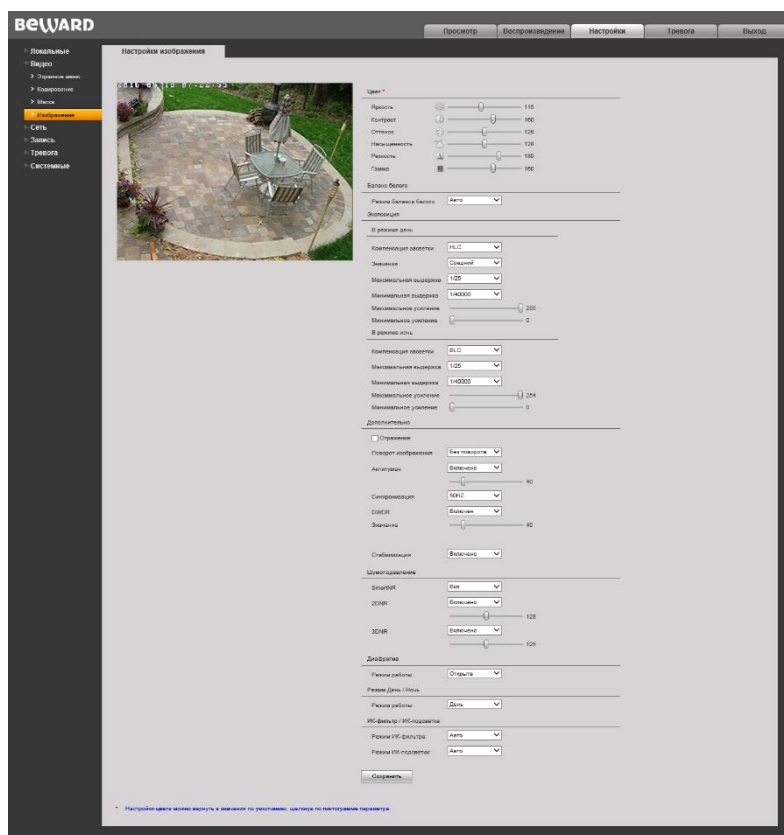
BEWARD

Просмотр | Воспроизведение | Настройки | Тревога | Выход

Локальные
Видео
> Экранное меню
> Кодирование
> Маска
Изображение
Сеть
Запись
Тревога
Системные

Настройки изображения

2016-05-10 07:22:35

Цвет *
Яркость 115
Контраст 160
Оттенок 128
Насыщенность 128
Резкость 180
Гамма 160

Баланс белого
Режим баланса белого Авто

Экспозиция
В режиме день
Компенсация засветки HLC
Значение Средний
Максимальная выдержка 1/25
Минимальная выдержка 1/40000
Максимальное усиление 200
Минимальное усиление 0
В режиме ночь
Компенсация засветки BLC
Максимальная выдержка 1/25
Минимальная выдержка 1/40000
Максимальное усиление 254
Минимальное усиление 0

Дополнительно
Отражение
Поворот изображения Без поворота
Антитуман Включено
40
Синхронизация 50HZ
DWDR Включен
Значение 40
Стабилизация Включено

Шумоподавление
SmartNR Вкл
2DNR Включено
128
3DNR Включено
128

Диафрагма
Режим работы Открыта

Режим День / Ночь
Режим работы День

ИК-фильтр / ИК-подсветка
Режим ИК-фильтра Авто
Режим ИК-подсветки Авто

Сохранить

* Настройки цвета можно вернуть в значения по умолчанию, щелкнув по пиктограммам параметра.